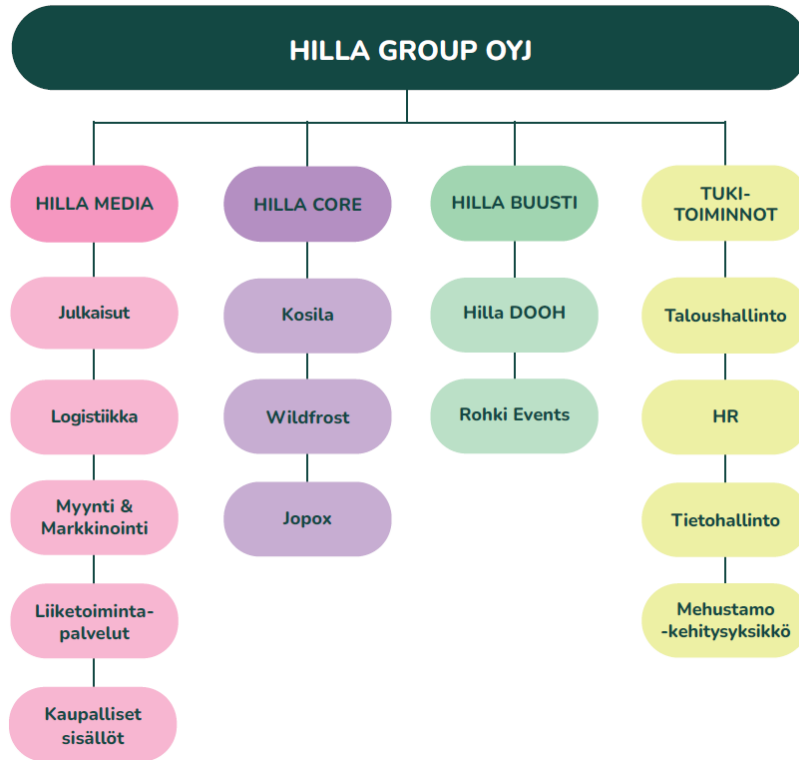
HILLA GROUP OYJ

HILLA MEDIA

Julkaisut

Logistiikka

Myynti & Markkinointi

Liiketoiminta-palvelut

Kaupalliset sisällöt

HILLA CORE

Kosila

Wildfrost

Jopox

HILLA BUUSTI

Hilla DOOH

Rohki Events

TUKI-TOIMINNOT

Taloushallinto

HR

Tietohallinto

Mehustamo -kehitysyksikkö